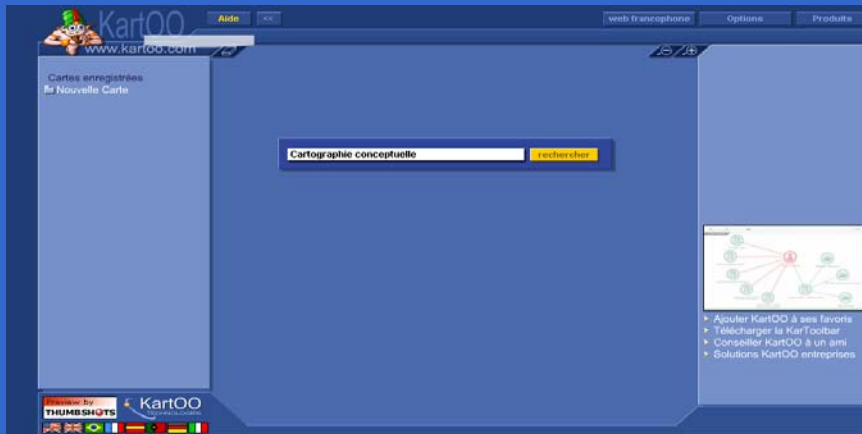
KartOO
www.kartoo.com

Aide
<<

web francophone
Options
Produits

Cartes enregistrées
Nouvelle Carte

Cartographie conceptuelle
rechercher

Ajouter KartOO à ses favoris
Télécharger la KarToolbar
Conseiller KartOO à un ami
Solutions KartOO entreprises

Preview by
THUMBSHOTS

KartOO
TECHNOLOGIES